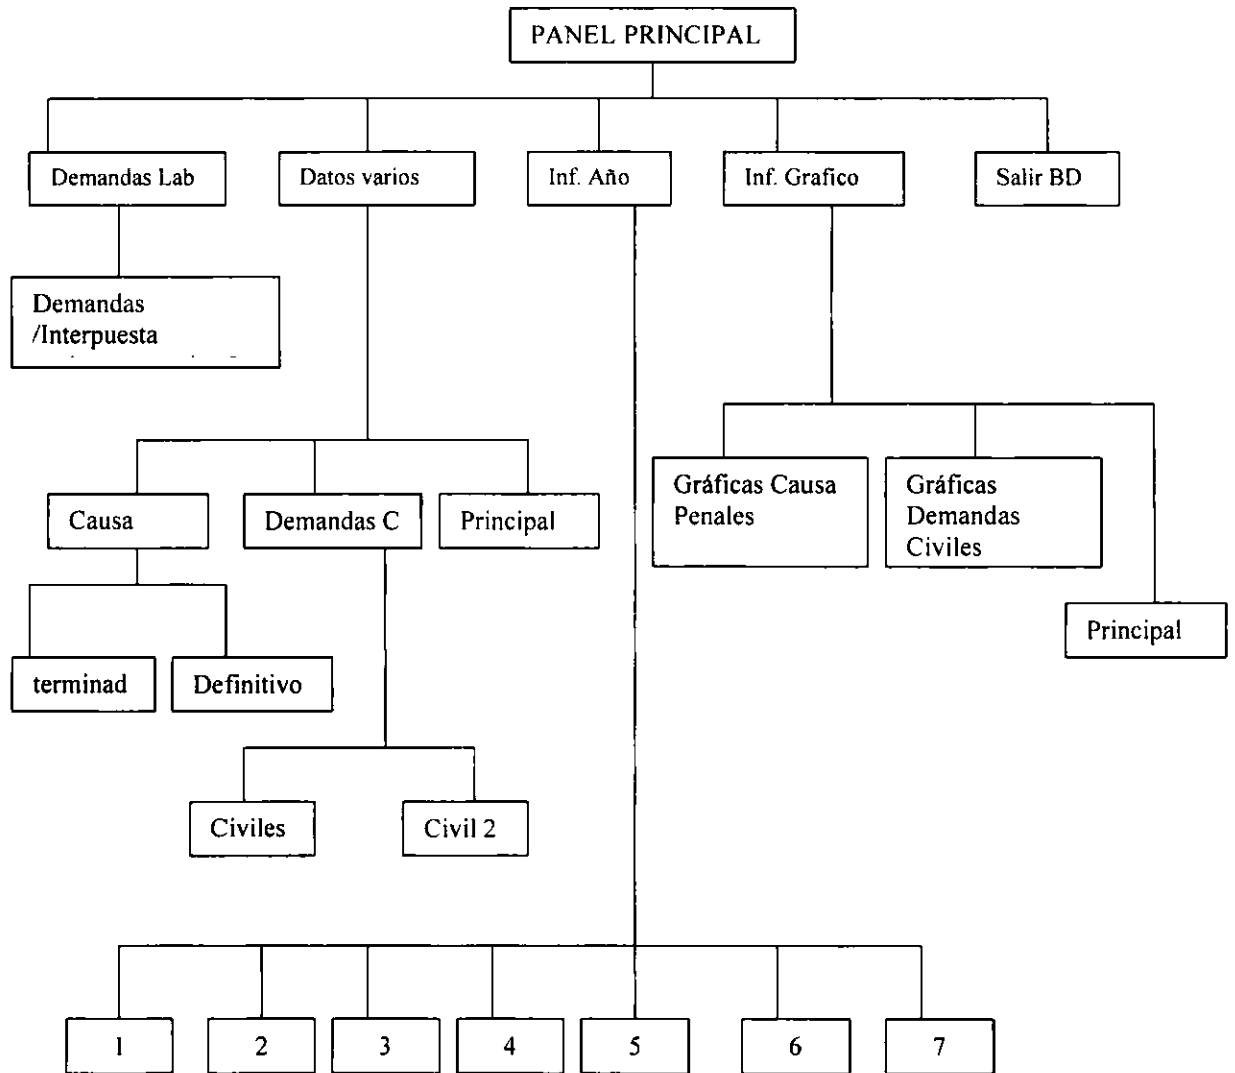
PANEL PRINCIPAL

Demandas Lab

Datos varios

Inf. Año

Inf. Grafico

Salir BD

Demandas /Interpuesta

Causa

Demandas C

Principal

Gráficas Causa Penales

Gráficas Demandas Civiles

Principal

terminad

Definitivo

Civiles

Civil 2

1

2

3

4

5

6

7